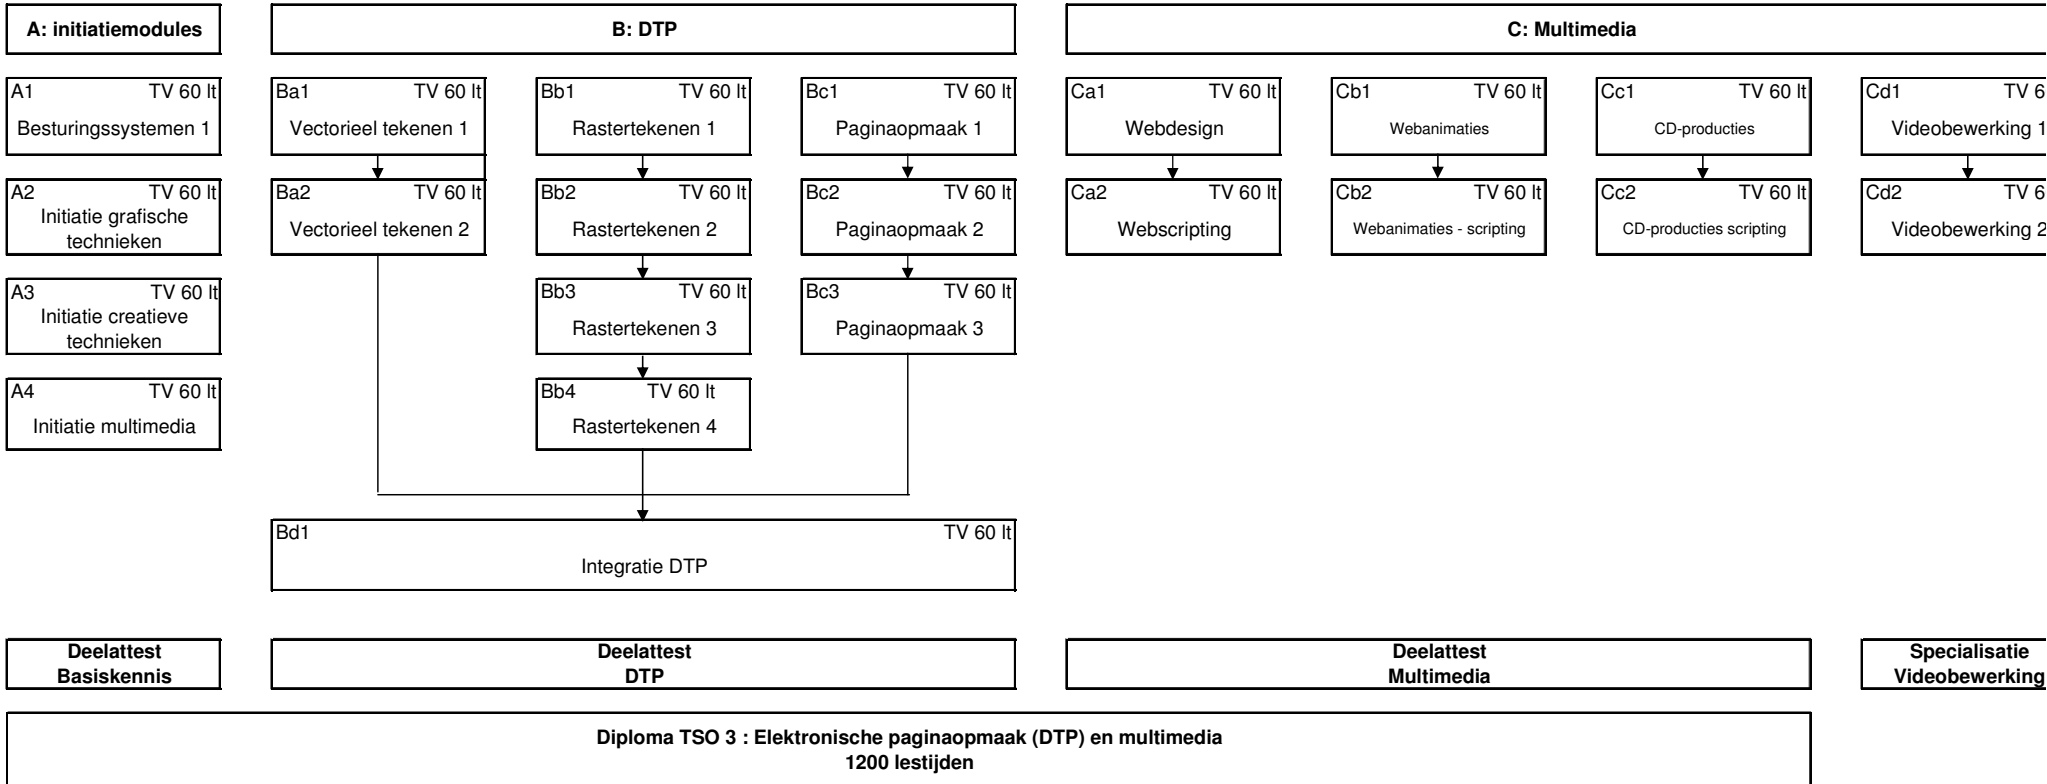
A: initiatiemodules

B: DTP

C: Multimedia

A1 TV 60 lt
Besturingssystemen 1

A2 TV 60 lt
Initiatie grafische technieken

A3 TV 60 lt
Initiatie creatieve technieken

A4 TV 60 lt
Initiatie multimedia

Ba1 TV 60 lt
Vectorieel tekenen 1

Ba2 TV 60 lt
Vectorieel tekenen 2

Bb1 TV 60 lt
Rastertekenen 1

Bb2 TV 60 lt
Rastertekenen 2

Bb3 TV 60 lt
Rastertekenen 3

Bb4 TV 60 lt
Rastertekenen 4

Bc1 TV 60 lt
Paginaopmaak 1

Bc2 TV 60 lt
Paginaopmaak 2

Bc3 TV 60 lt
Paginaopmaak 3

Bd1 TV 60 lt
Integratie DTP

Ca1 TV 60 lt
Webdesign

Ca2 TV 60 lt
Webscripting

Cb1 TV 60 lt
Webanimaties

Cb2 TV 60 lt
Webanimaties - scripting

Cc1 TV 60 lt
CD-producties

Cc2 TV 60 lt
CD-producties scripting

Cd1 TV 6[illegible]
Videobewerking 1

Cd2 TV 6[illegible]
Videobewerking 2

Deelattest
Basiskennis

Deelattest
DTP

Deelattest
Multimedia

Specialisatie
Videobewerking

Diploma TSO 3 : Elektronische paginaopmaak (DTP) en multimedia
1200 lestijden